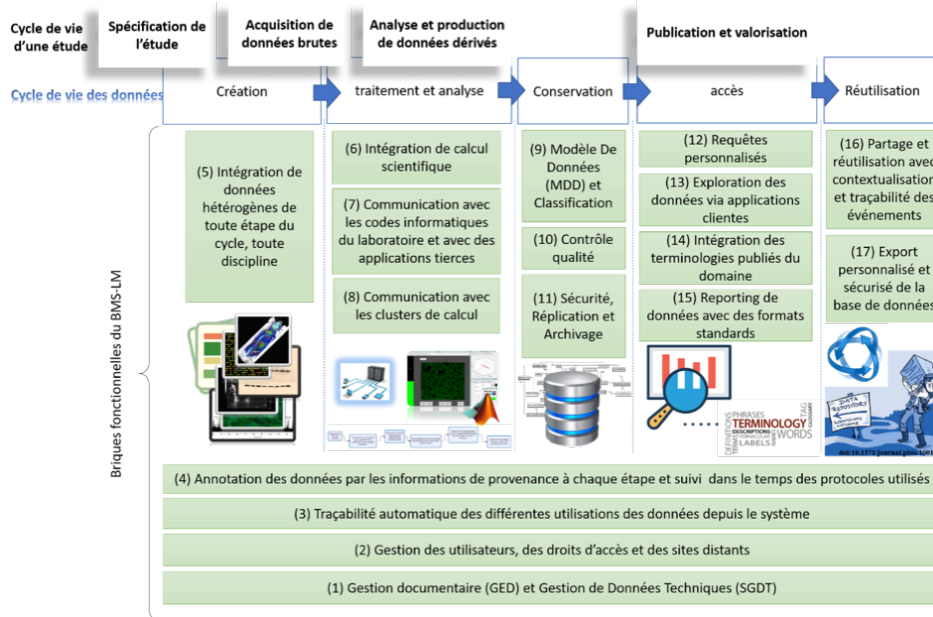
Cycle de vie d'une étude

Spécification de l'étude

Acquisition de données brutes

Analyse et production de données dérivés

Publication et valorisation

Cycle de vie des données

Création

traitement et analyse

Conservation

accès

Réutilisation

Briques fonctionnelles du BMS-LM

(5) Intégration de données hétérogènes de toute étape du cycle, toute discipline

(6) Intégration de calcul scientifique

(7) Communication avec les codes informatiques du laboratoire et avec des applications tierces

(8) Communication avec les clusters de calcul

(9) Modèle De Données (MDD) et Classification

(10) Contrôle qualité

(11) Sécurité, Réplication et Archivage

(12) Requêtes personnalisés

(13) Exploration des données via applications clientes

(14) Intégration des terminologies publiés du domaine

(15) Reporting de données avec des formats standards

(16) Partage et réutilisation avec contextualisation et traçabilité des événements

(17) Export personnalisé et sécurisé de la base de données

PHRASES TERMINOLOGY DESCRIPTIONS LABELS WORDS TAG DEFINITIONS TERMS

DATA REPOSITORY

doi:10.1371/journal.pbio.100

(4) Annotation des données par les informations de provenance à chaque étape et suivi dans le temps des protocoles utilisés

(3) Traçabilité automatique des différentes utilisations des données depuis le système

(2) Gestion des utilisateurs, des droits d'accès et des sites distants

(1) Gestion documentaire (GED) et Gestion de Données Techniques (SGDT)